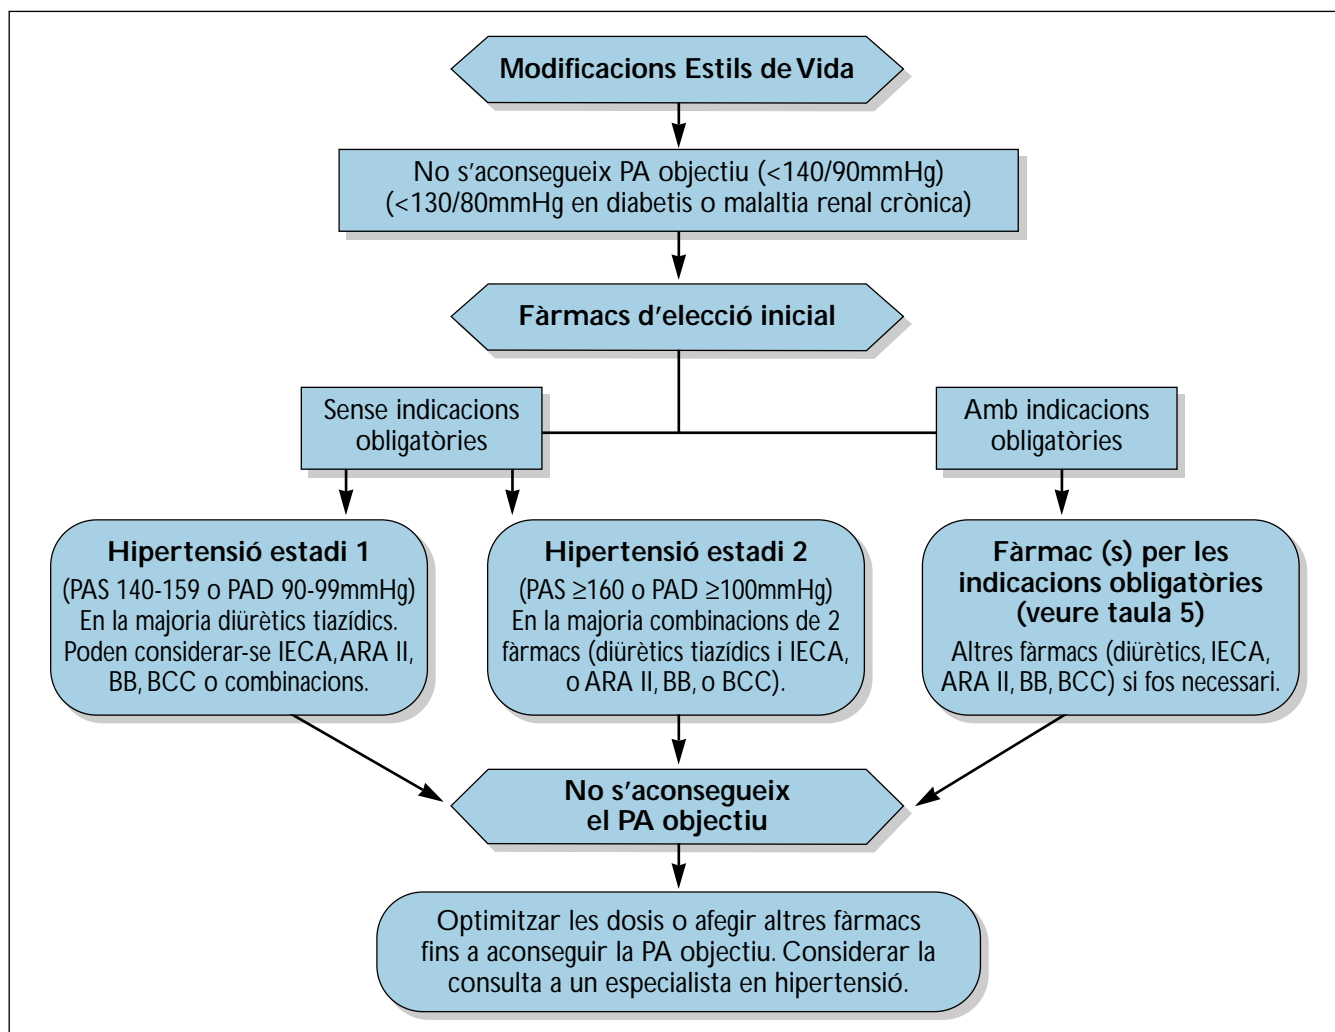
Modificacions Estils de Vida

No s'aconsegueix PA objectiu (<140/90mmHg)
(<130/80mmHg en diabetis o malaltia renal crònica)

Fàrmacs d'elecció inicial

Sense indicacions obligatòries

Amb indicacions obligatòries

Hipertensió estadi 1
(PAS 140-159 o PAD 90-99mmHg)
En la majoria diürètics tiazídics.
Poden considerar-se IECA, ARA II, BB, BCC o combinacions.

Hipertensió estadi 2
(PAS $\geq$160 o PAD $\geq$100mmHg)
En la majoria combinacions de 2 fàrmacs (diürètics tiazídics i IECA, o ARA II, BB, o BCC).

Fàrmac (s) per les indicacions obligatòries (veure taula 5)
Altres fàrmacs (diürètics, IECA, ARA II, BB, BCC) si fos necessari.

No s'aconsegueix el PA objectiu

Optimitzar les dosis o afegir altres fàrmacs fins a aconseguir la PA objectiu. Considerar la consulta a un especialista en hipertensió.